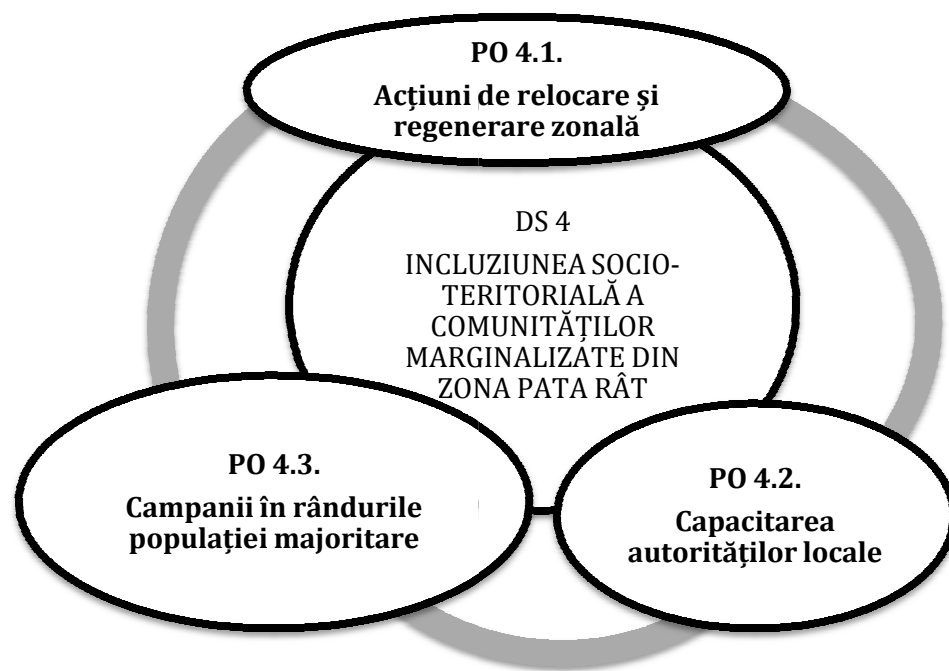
PO 4.1.
Acţiuni de relocare şi regenerare zonală

DS 4
INCLUZIUNEA SOCIO-TERITORIALĂ A COMUNITĂȚILOR MARGINALIZATE DIN ZONA PATA RÂT

PO 4.3.
Campanii în rândurile populației majoritare

PO 4.2.
Capacitarea autorităților locale